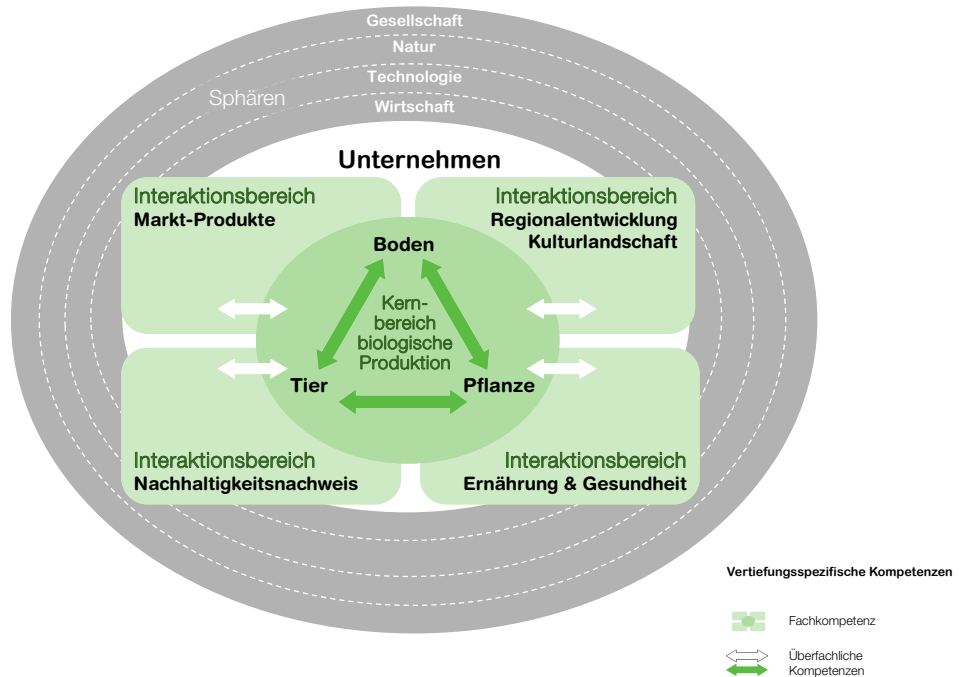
Gesellschaft
Natur
Technologie
Wirtschaft
Sphären

Unternehmen

Interaktionsbereich
Markt-Produkte

Interaktionsbereich
Regionalentwicklung
Kulturlandschaft

Boden

Kernbereich
biologische
Produktion

Tier

Pflanze

Interaktionsbereich
Nachhaltigkeitsnachweis

Interaktionsbereich
Ernährung & Gesundheit

Vertiefungsspezifische Kompetenzen

Fachkompetenz

Überfachliche
Kompetenzen